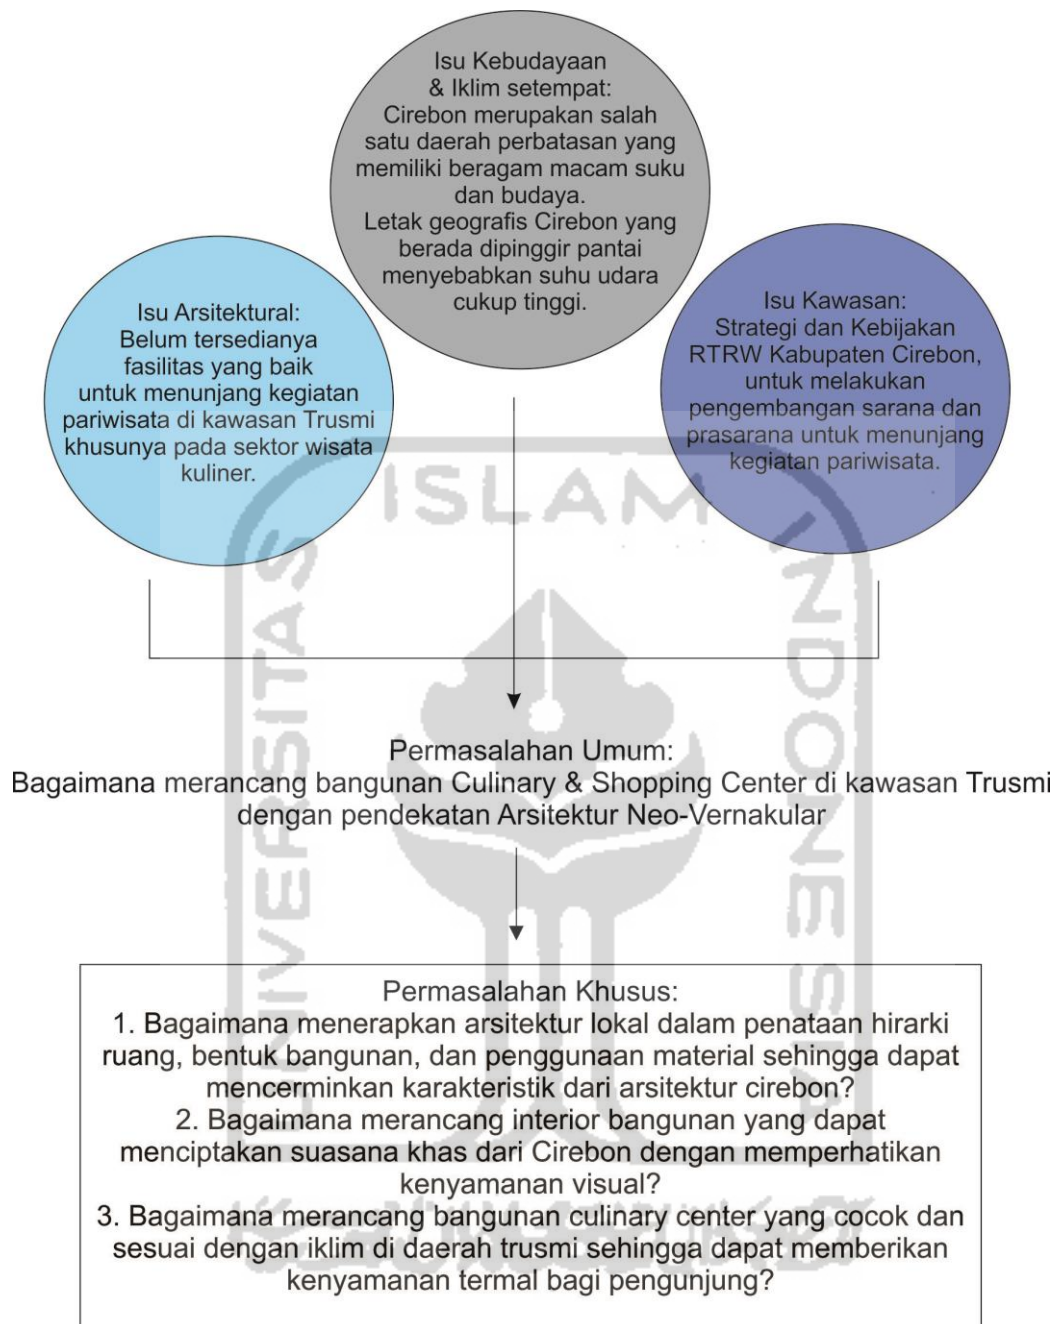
Isu Kebudayaan & Iklim setempat: Cirebon merupakan salah satu daerah perbatasan yang memiliki beragam macam suku dan budaya. Letak geografis Cirebon yang berada dipinggir pantai menyebabkan suhu udara cukup tinggi.

Isu Arsitektural: Belum tersedianya fasilitas yang baik untuk menunjang kegiatan pariwisata di kawasan Trusmi khusunya pada sektor wisata kuliner.

Isu Kawasan: Strategi dan Kebijakan RTRW Kabupaten Cirebon, untuk melakukan pengembangan sarana dan prasarana untuk menunjang kegiatan pariwisata.

ISLAM INDONESIA UNIVERSITAS

Permasalahan Umum:
Bagaimana merancang bangunan Culinary & Shopping Center di kawasan Trusmi dengan pendekatan Arsitektur Neo-Vernakular

Permasalahan Khusus:
1. Bagaimana menerapkan arsitektur lokal dalam penataan hirarki ruang, bentuk bangunan, dan penggunaan material sehingga dapat mencerminkan karakteristik dari arsitektur cirebon?
2. Bagaimana merancang interior bangunan yang dapat menciptakan suasana khas dari Cirebon dengan memperhatikan kenyamanan visual?
3. Bagaimana merancang bangunan culinary center yang cocok dan sesuai dengan iklim di daerah trusmi sehingga dapat memberikan kenyamanan termal bagi pengunjung?